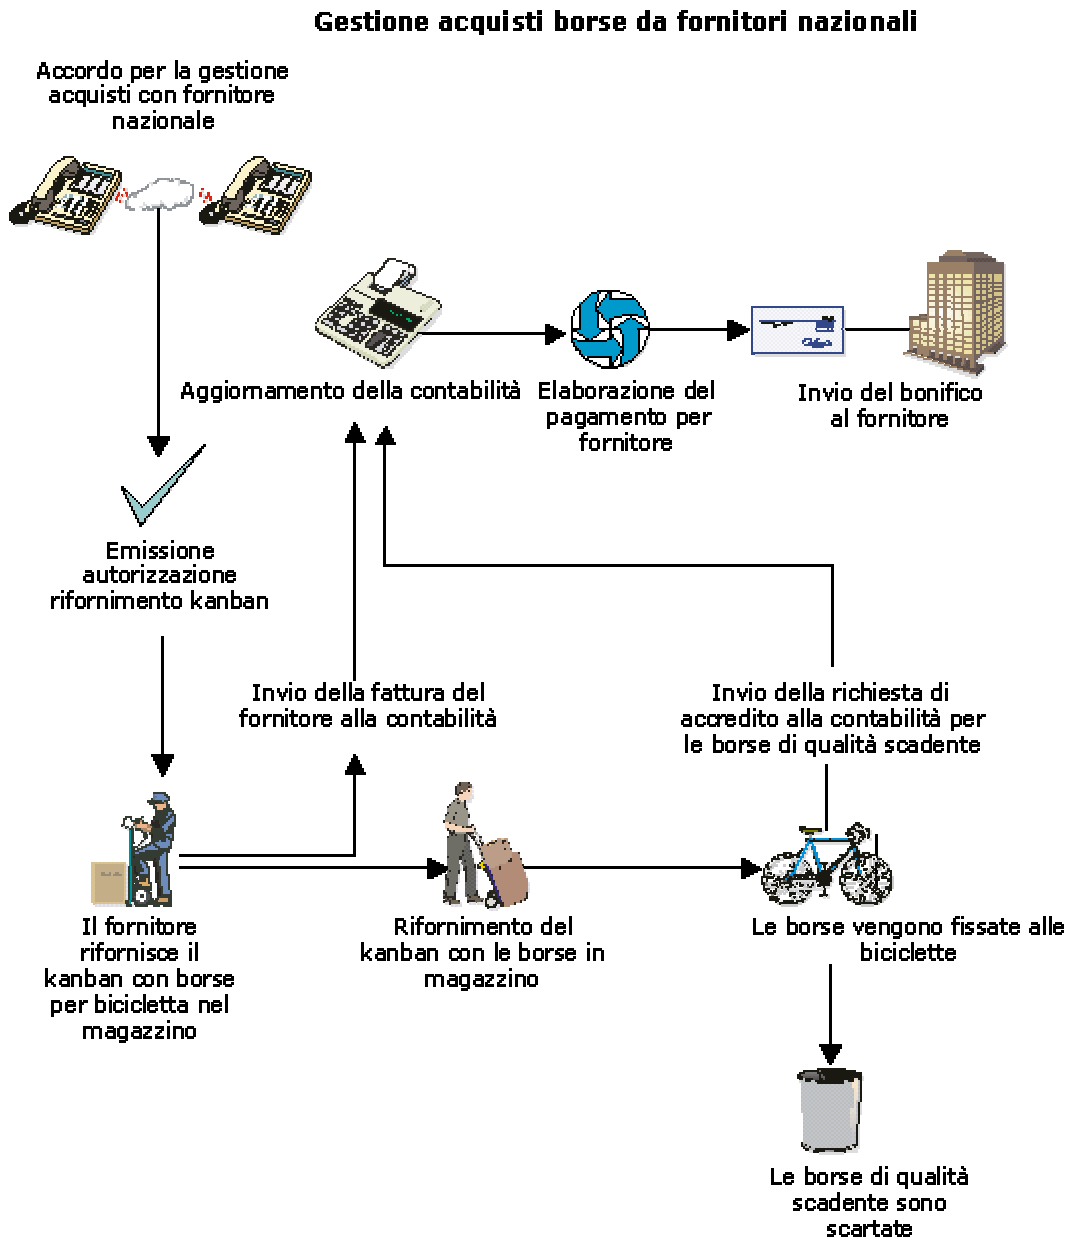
Gestione acquisti borse da fornitori nazionali

Accordo per la gestione acquisti con fornitore nazionale

Aggiornamento della contabilità

Elaborazione del pagamento per fornitore

Invio del bonifico al fornitore

Emissione autorizzazione rifornimento kanban

Invio della fattura del fornitore alla contabilità

Invio della richiesta di accredito alla contabilità per le borse di qualità scadente

Il fornitore rifornisce il kanban con borse per bicicletta nel magazzino

Rifornimento del kanban con le borse in magazzino

Le borse vengono fissate alle biciclette

Le borse di qualità scadente sono scartate